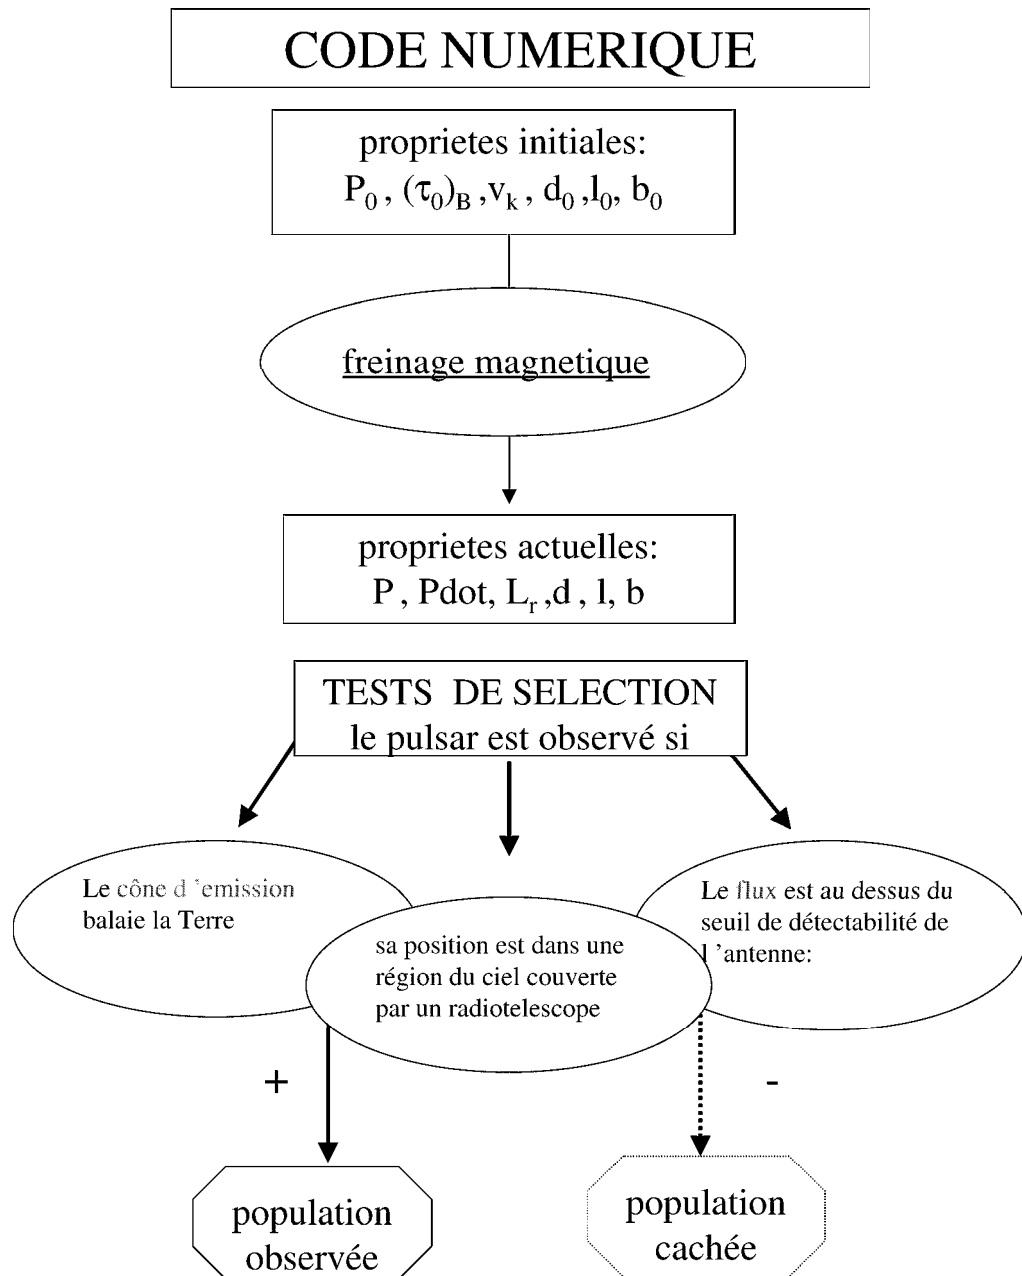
CODE NUMERIQUE

proprietes initiales:
$P_0$ , $(\tau_0)_B$ , $v_k$ , $d_0$ , $l_0$ , $b_0$

freinage magnetique

proprietes actuelles:
P , Pdot, $L_r$ , d , l, b

TESTS DE SELECTION
le pulsar est observé si

Le cône d 'emission balaie la Terre

sa position est dans une région du ciel couverte par un radiotelescope

Le flux est au dessus du seuil de détectabilité de l 'antenne:

+

-

population observée

population cachée